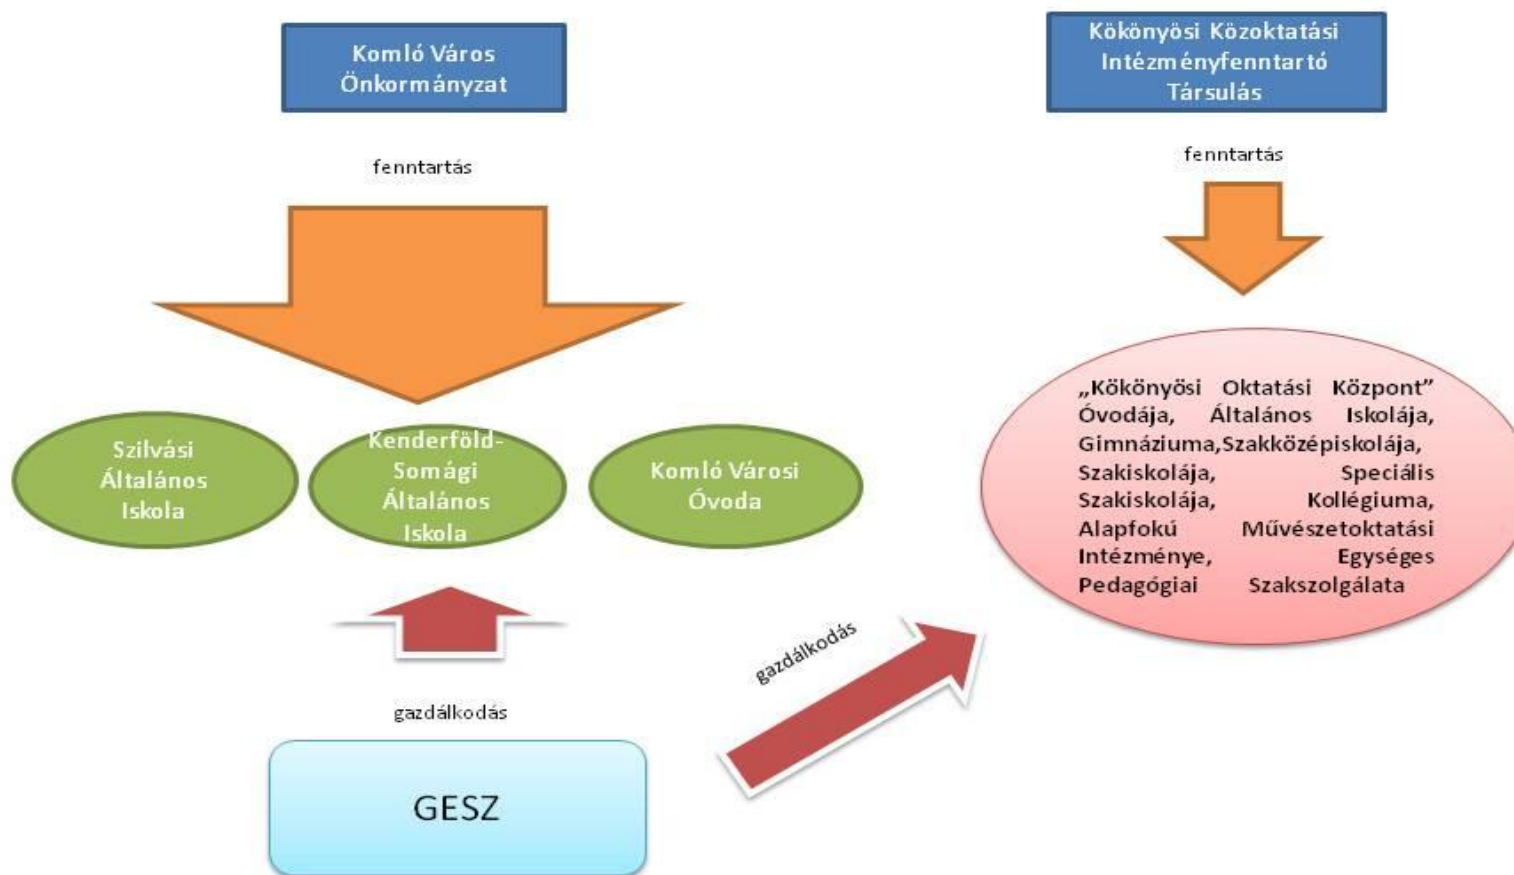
Komló Város Önkormányzat

fenntartás

Szilvási Általános Iskola

Kenderföld-Somági Általános Iskola

Komló Városi Óvoda

gazdálkodás

GESZ

Kökönyösi Közoktatási Intézményfenntartó Társulás

fenntartás

„Kökönyösi Oktatási Központ" Óvodája, Általános Iskolája, Gimnáziuma,Szakközépiskolája, Szakiskolája, Speciális Szakiskolája, Kollégiuma, Alapfokú Művészetoktatási Intézménye, Egységes Pedagógiai Szakszolgálata

gazdálkodás